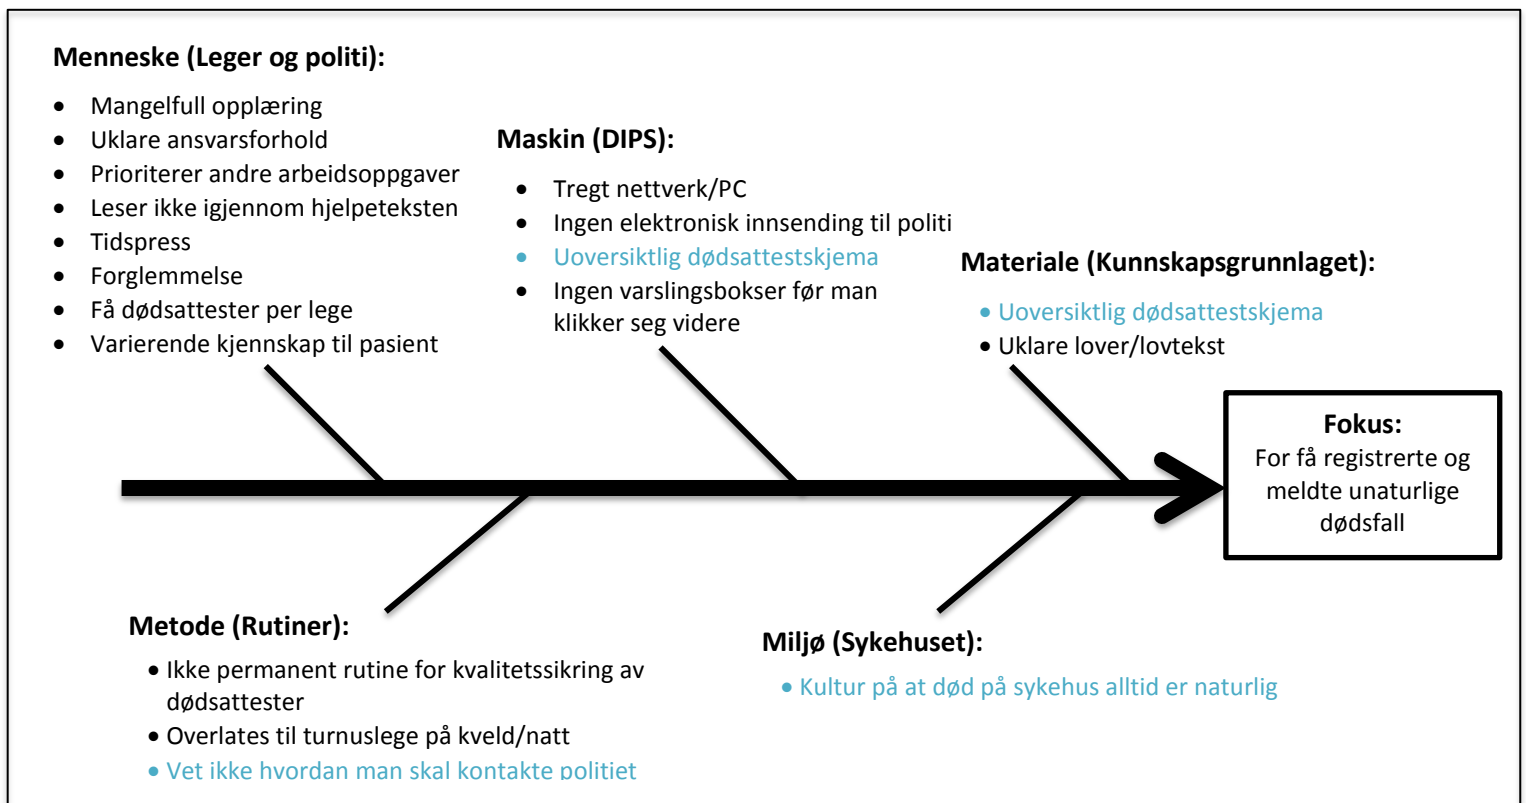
Menneske (Leger og politi):

- Mangelfull opplæring
- Uklare ansvarsforhold
- Prioriterer andre arbeidsoppgaver
- Leser ikke igjennom hjelpeteksten
- Tidspress
- Forglemmelse
- Få dødsattester per lege
- Varierende kjennskap til pasient

Maskin (DIPS):

- Tregt nettverk/PC
- Ingen elektronisk innsending til politi
- Uoversiktlig dødsattestskjema
- Ingen varslingsbokser før man klikker seg videre

Materiale (Kunnskapsgrunnlaget):

- Uoversiktlig dødsattestskjema
- Uklare lover/lovtekst

Fokus:
For få registrerte og meldte unaturlige dødsfall

Metode (Rutiner):

- Ikke permanent rutine for kvalitetssikring av dødsattester
- Overlates til turnuslege på kveld/natt
- Vet ikke hvordan man skal kontakte politiet

Miljø (Sykehuset):

- Kultur på at død på sykehus alltid er naturlig